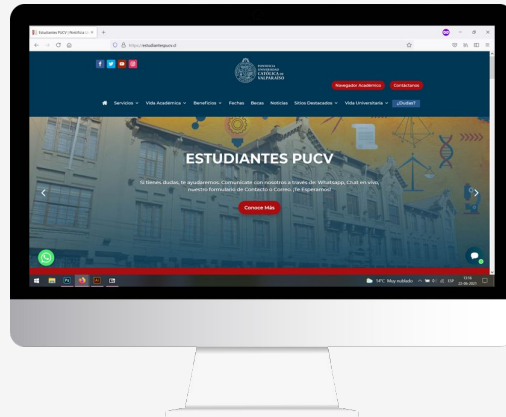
Estudiantes PUCV | Pontificia U ×

https://estudiantespucv.cl

PONTIFICIA UNIVERSIDAD CATÓLICA DE VALPARAÍSO

Navegador Académico

Contáctanos

Servicios Vida Académica Beneficios Fechas Becas Noticias Sitios Destacados Vida Universitaria ¿Dudas?

ESTUDIANTES PUCV

Si tienes dudas, te ayudaremos. Comunícate con nosotros a través de: WhatsApp, Chat en vivo, nuestro formulario de Contacto o Correo. ¡Te Esperamos!

Conoce Más

14°C Muy nublado

ESP

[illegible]